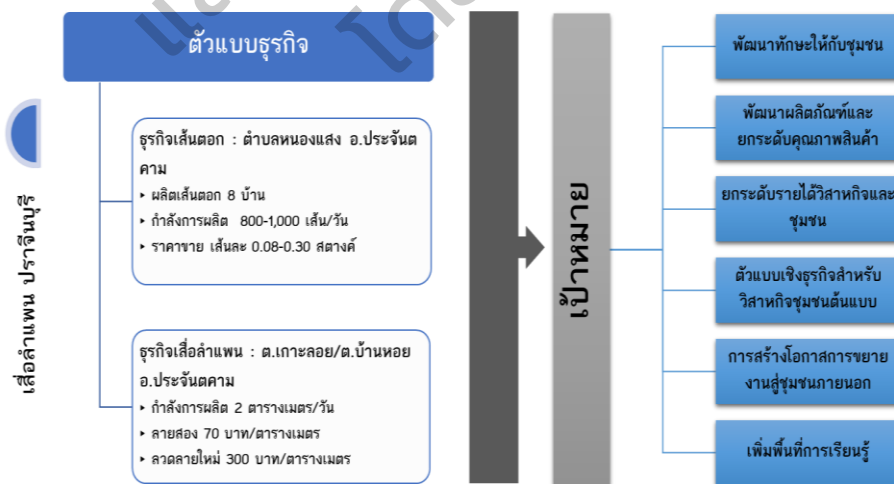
เสื่อลำแพน ปราจีนบุรี

ตัวแบบธุรกิจ

ธุรกิจเส้นตอก : ตำบลหนองแสง อ.ประจันตคาม
- ผลิตเส้นตอก 8 บ้าน
- กำลังการผลิต 800-1,000 เส้น/วัน
- ราคาขาย เส้นละ 0.08-0.30 สตางค์

ธุรกิจเสื่อลำแพน : ต.เกาะลอย/ต.บ้านหอย อ.ประจันตคาม
- กำลังการผลิต 2 ตารางเมตร/วัน
- ลายสอง 70 บาท/ตารางเมตร
- ลวดลายใหม่ 300 บาท/ตารางเมตร

เป้าหมาย

พัฒนาทักษะให้กับชุมชน

พัฒนาผลิตภัณฑ์และยกระดับคุณภาพสินค้า

ยกระดับรายได้วิสาหกิจและชุมชน

ตัวแบบเชิงธุรกิจสำหรับวิสาหกิจชุมชนต้นแบบ

การสร้างโอกาสการขยายงานสู่ชุมชนภายนอก

เพิ่มพื้นที่การเรียนรู้